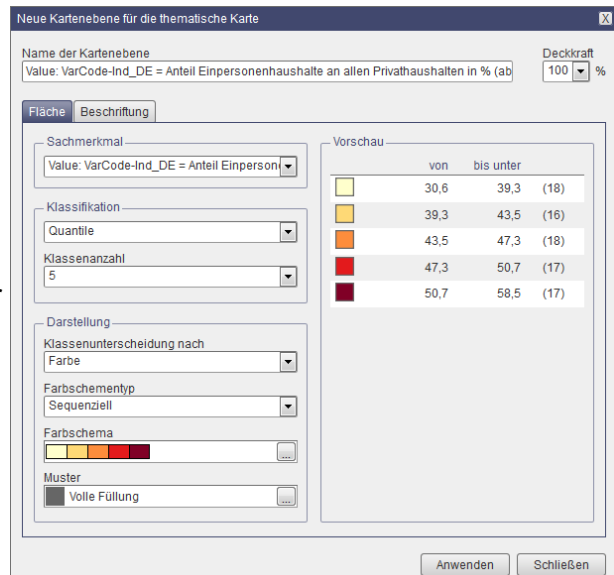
Neue Kartenebene für die thematische Karte

Name der Kartenebene

Value: VarCode-Ind_DE = Anteil Einpersonenhaushalte an allen Privathaushalten in % (ab

Deckkraft

100 %

Fläche | Beschriftung

Sachmerkmal

Value: VarCode-Ind_DE = Anteil Einpersone

Klassifikation

Quantile

Klassenanzahl

5

Darstellung

Klassenunterscheidung nach

Farbe

Farbschementyp

Sequenziell

Farbschema

...

Muster

Volle Füllung

...

Vorschau

| | von | bis unter | |
|---|---|---|---|
| | 30,6 | 39,3 | (18) |
| | 39,3 | 43,5 | (16) |
| | 43,5 | 47,3 | (18) |
| | 47,3 | 50,7 | (17) |
| | 50,7 | 58,5 | (17) |

Anwenden

Schließen